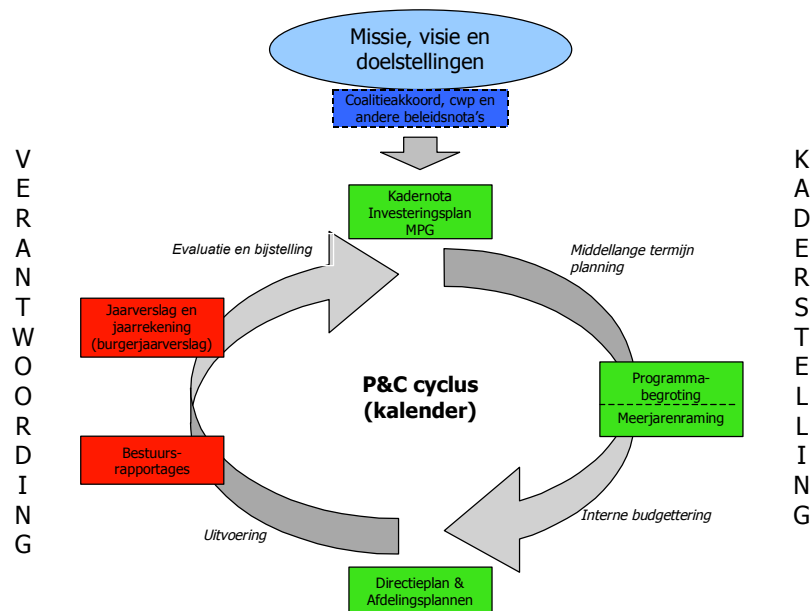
Missie, visie en doelstellingen

Coalitieakkoord, cwp en andere beleidsnota's

V E R A N T W O O R D I N G

K A D E R S T E L L I N G

Kadernota Investeringsplan MPG

Evaluatie en bijstelling

Middellange termijn planning

Jaarverslag en jaarrekening (burgerjaarverslag)

P&C cyclus (kalender)

Programma-begroting

Meerjarenraming

Bestuurs-rapportages

Interne budgettering

Uitvoering

Directieplan & Afdelingsplannen